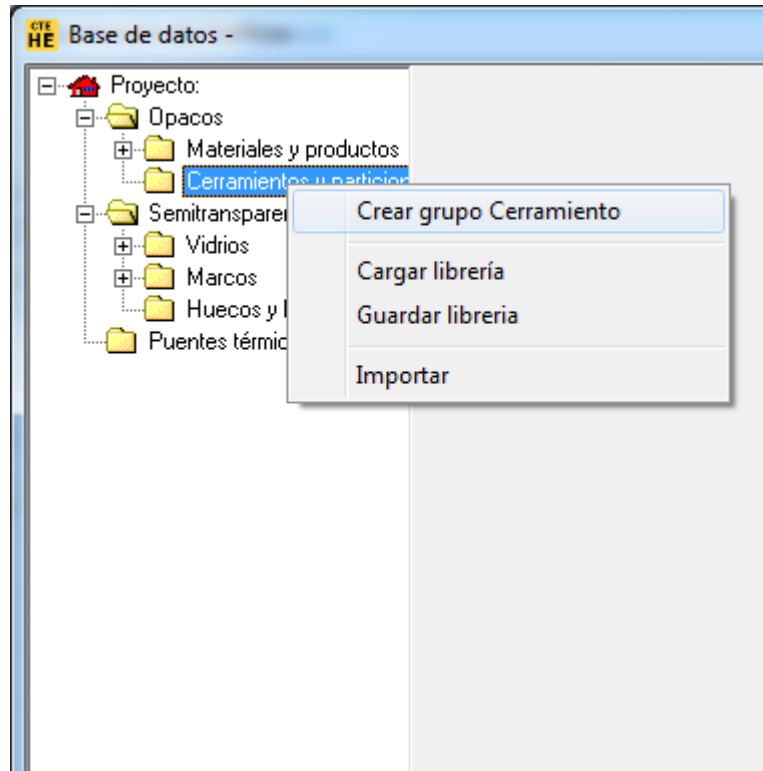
CTE HE Base de datos -

Proyecto:
Opacos
Materiales y productos
Cerramientos y particion
Semitransparen
Vidrios
Marcos
Huecos y l
Puentes térmic

Crear grupo Cerramiento
Cargar librería
Guardar libreria
Importar